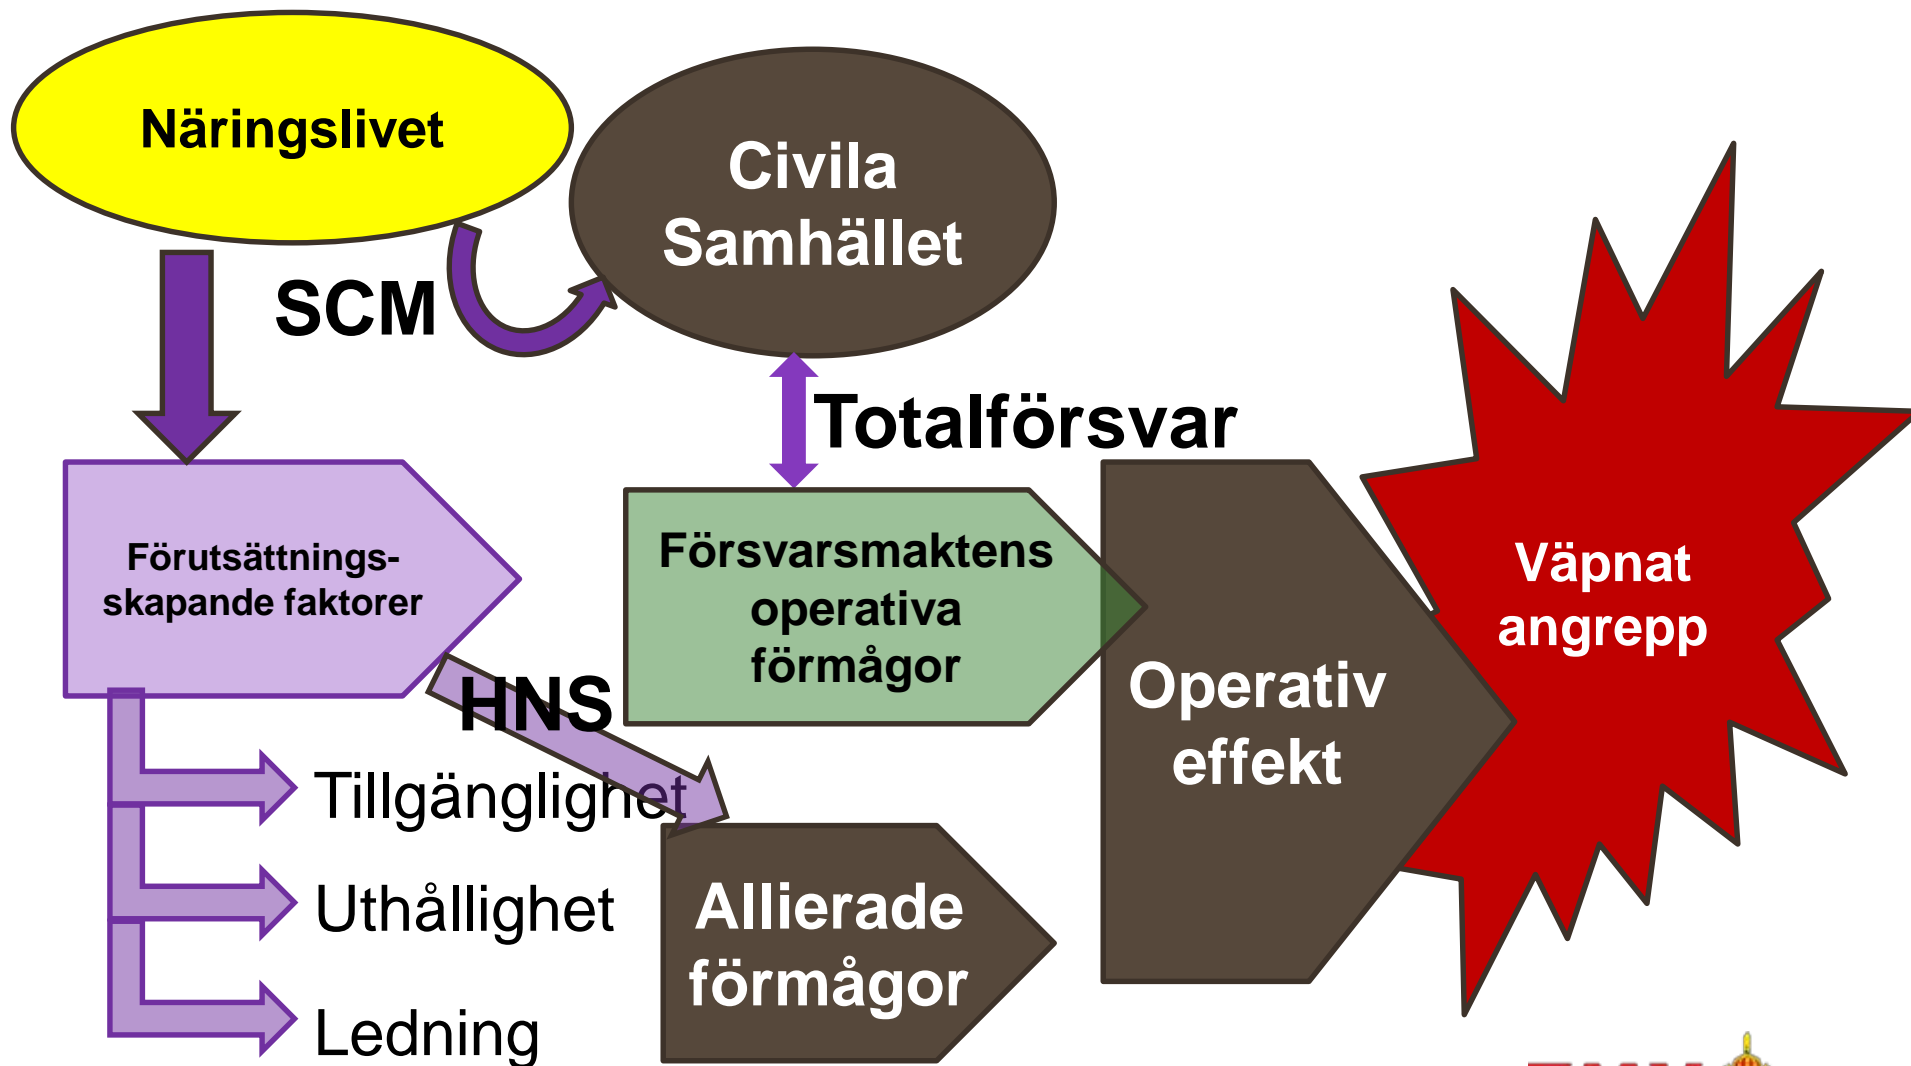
Näringslivet

Civila Samhället

SCM

Totalförsvar

Förutsättnings-skapande faktorer

Försvarsmaktens operativa förmågor

Operativ effekt

Väpnat angrepp

HNS

Tillgänglighet

Uthållighet

Ledning

Allierade förmågor